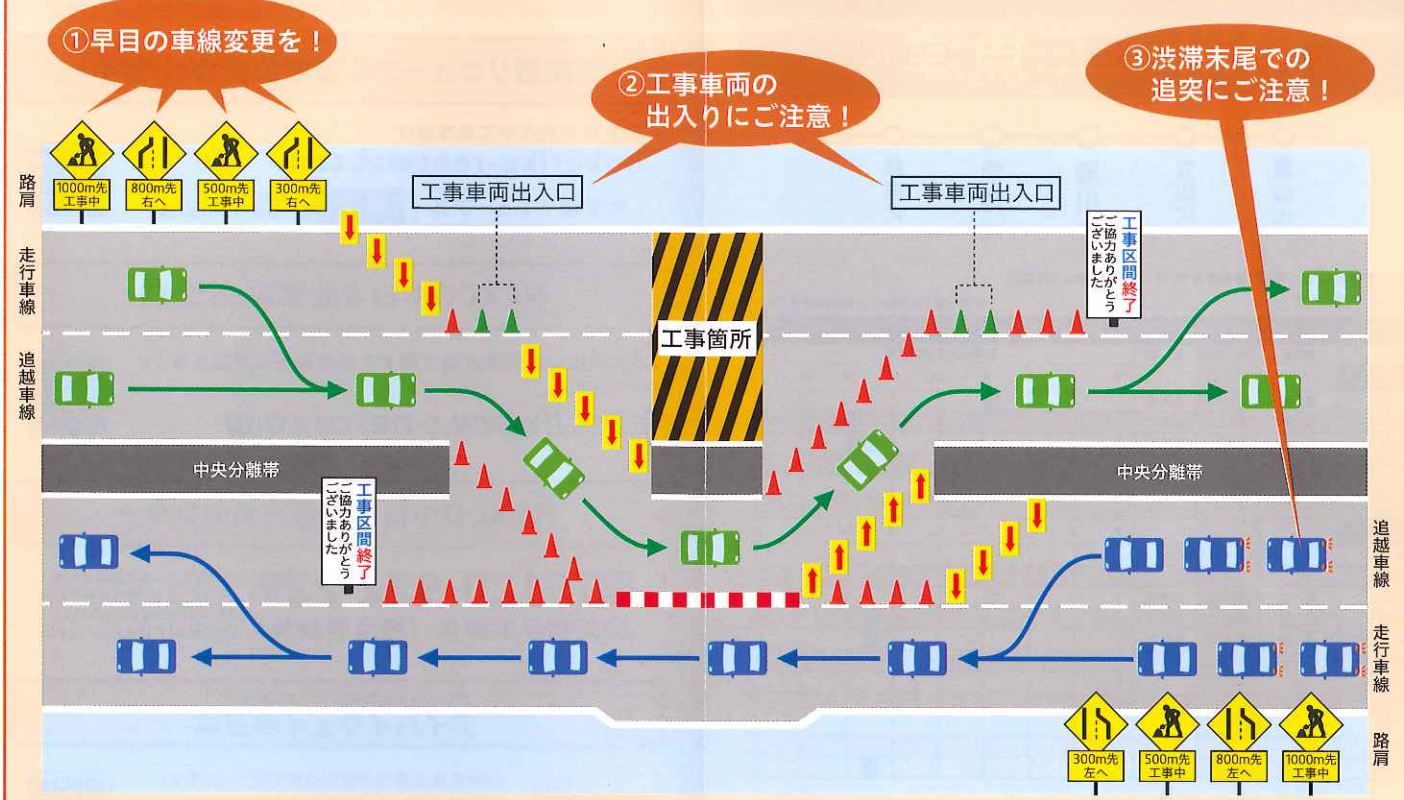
①早目の車線変更を！

②工事車両の出入りにご注意！

③渋滞末尾での追突にご注意！

路肩

1000m先 工事中

800m先 右へ

500m先 工事中

300m先 右へ

工事車両出入口

工事車両出入口

工事区間終了 ご協力ありがとうございました

走行車線

追越車線

工事箇所

中央分離帯

中央分離帯

工事区間終了 ご協力ありがとうございました

追越車線

走行車線

300m先 左へ

500m先 工事中

800m先 左へ

1000m先 工事中

路肩